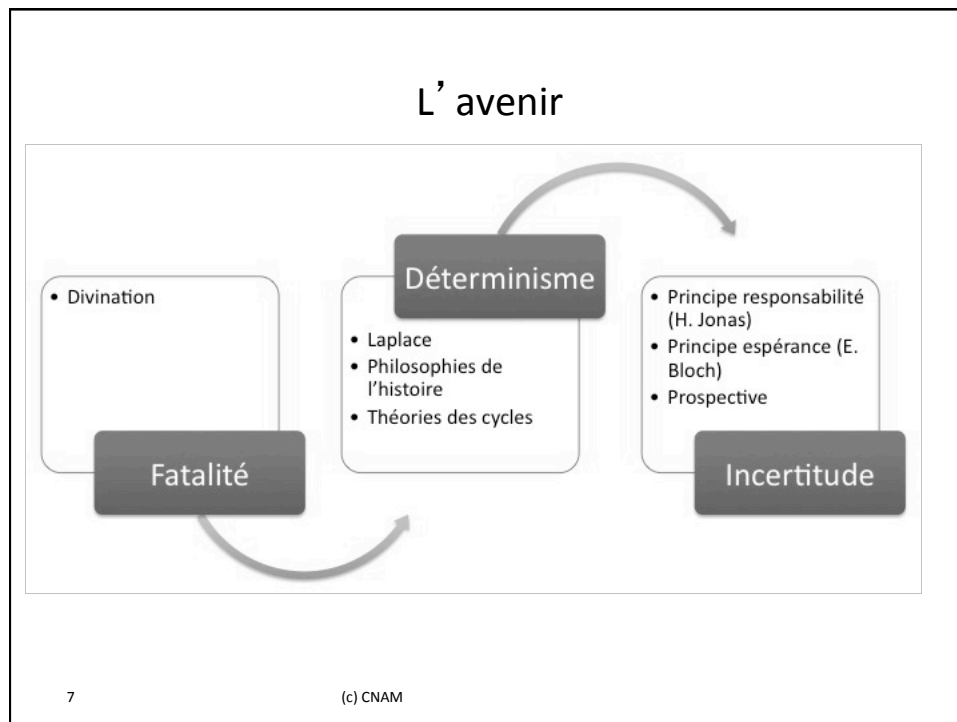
L'avenir

• Divination

Fatalité

Déterminisme

• Laplace
• Philosophies de l'histoire
• Théories des cycles

• Principe responsabilité (H. Jonas)
• Principe espérance (E. Bloch)
• Prospective

Incertitude

7

(c) CNAM